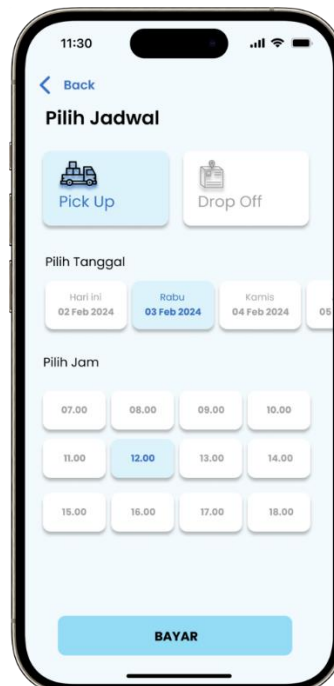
11:30

Back

Pilih Jadwal

Pick Up

Drop Off

Pilih Tanggal

Hari ini
02 Feb 2024

Rabu
03 Feb 2024

Kamis
04 Feb 2024

05

Pilih Jam

07.00
08.00
09.00
10.00
11.00
12.00
13.00
14.00
15.00
16.00
17.00
18.00

BAYAR